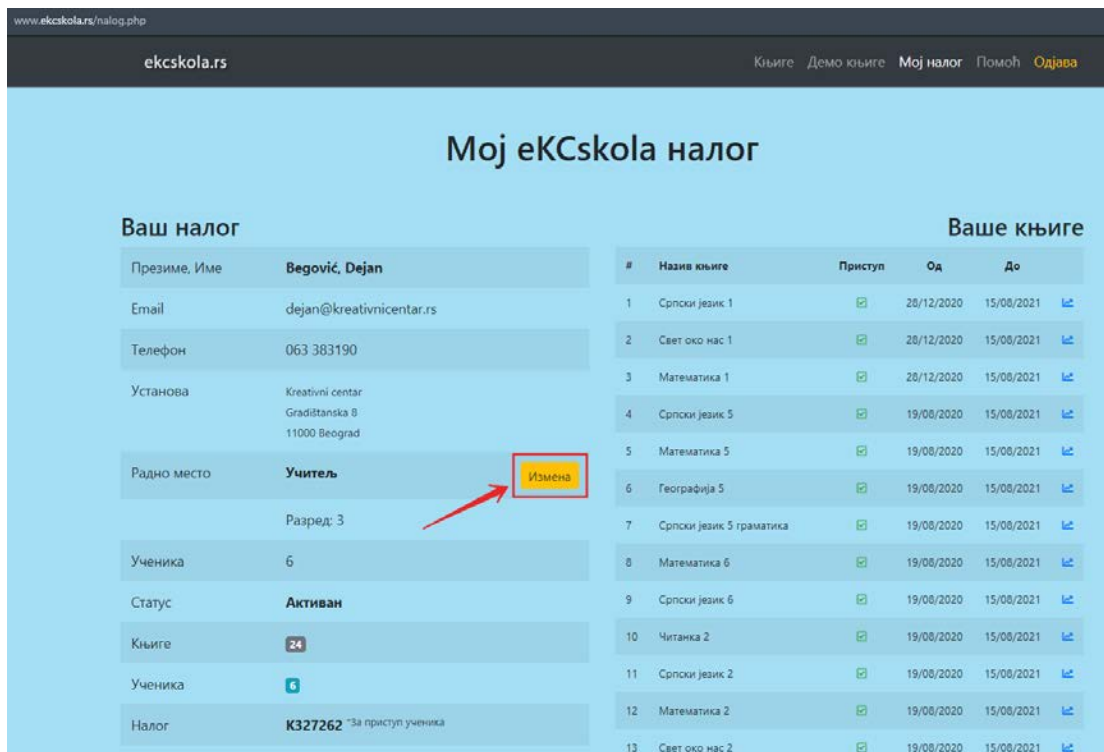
www.ekcskola.rs/nalog.php

ekcskola.rs

Књиге Демо књиге Мој налог Помоћ Одјава

Мој eKCskola налог

Ваш налог

| Презиме, Име | Begović, Dejan |
|---|---|
| Email | dejan@kreativnicentar.rs |
| Телефон | 063 383190 |
| Установа | Kreativni centar Gradištanska 8 11000 Beograd |
| Радно место | Учитељ Измена |
| | Разред: 3 |
| Ученика | 6 |
| Статус | Активан |
| Књиге | 24 |
| Ученика | 6 |
| Налог | K327262 *За приступ ученика |

Ваше књиге

| # | Назив књиге | Приступ | Од | До |
|---|---|---|---|---|
| 1 | Српски језик 1 | | 28/12/2020 | 15/08/2021 |
| 2 | Свет око нас 1 | | 28/12/2020 | 15/08/2021 |
| 3 | Математика 1 | | 28/12/2020 | 15/08/2021 |
| 4 | Српски језик 5 | | 19/08/2020 | 15/08/2021 |
| 5 | Математика 5 | | 19/08/2020 | 15/08/2021 |
| 6 | Географија 5 | | 19/08/2020 | 15/08/2021 |
| 7 | Српски језик 5 граматика | | 19/08/2020 | 15/08/2021 |
| 8 | Математика 6 | | 19/08/2020 | 15/08/2021 |
| 9 | Српски језик 6 | | 19/08/2020 | 15/08/2021 |
| 10 | Читанка 2 | | 19/08/2020 | 15/08/2021 |
| 11 | Српски језик 2 | | 19/08/2020 | 15/08/2021 |
| 12 | Математика 2 | | 19/08/2020 | 15/08/2021 |
| 13 | Свет око нас 2 | | 19/08/2020 | 15/08/2021 |